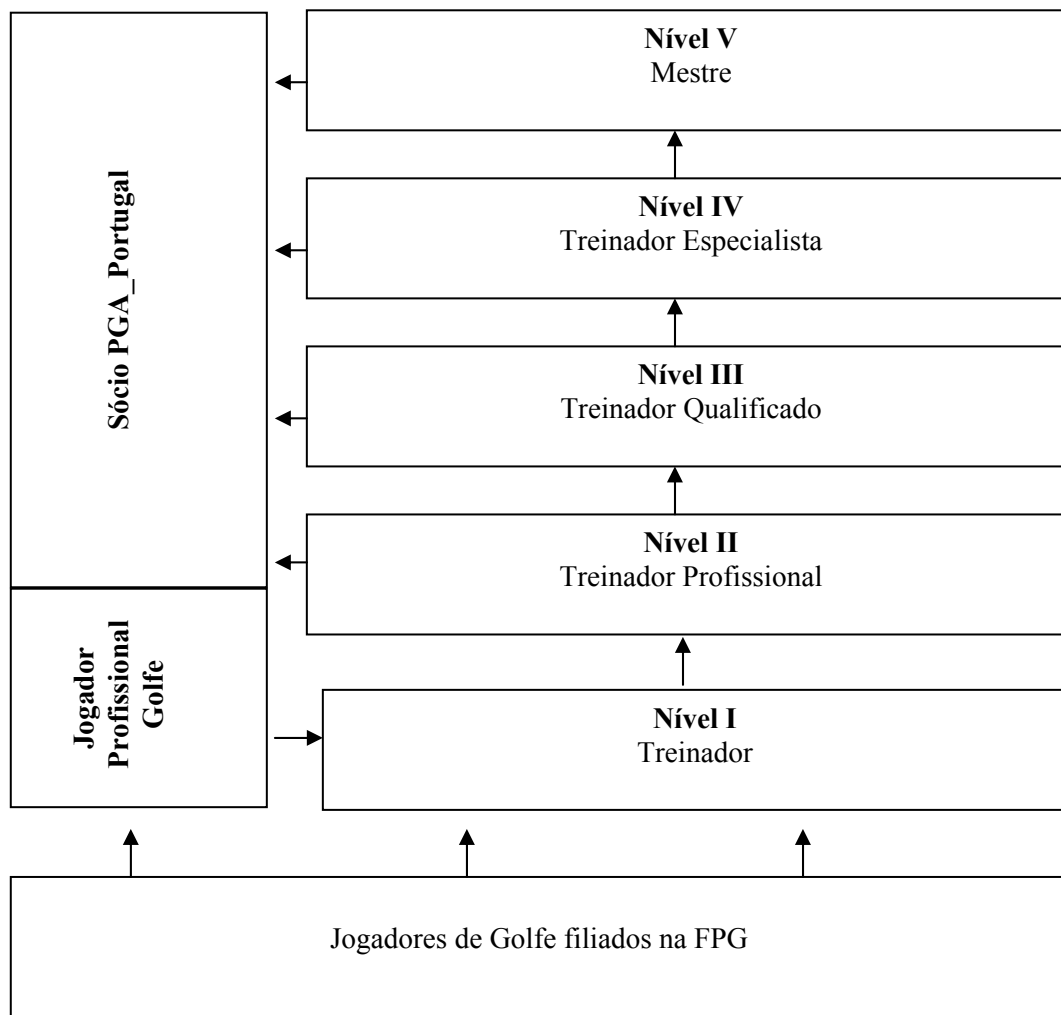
Sócio PGA_Portugal

Jogador Profissional Golfe

Nível V
Mestre

Nível IV
Treinador Especialista

Nível III
Treinador Qualificado

Nível II
Treinador Profissional

Nível I
Treinador

Jogadores de Golfe filiados na FPG